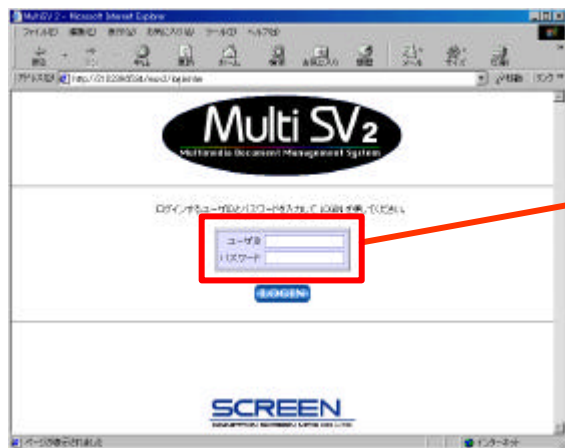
MultiSV 2 - Microsoft Internet Explorer

ファイル(F) 編集(E) 表示(V) お気に入り(A) ツール(T) ヘルプ(H)

戻る 進む 中止 更新 ホーム 検索 お気に入り 履歴 メール 印刷

アドレス(D) http://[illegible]/login.htm

移動 リンク

Multi SV2

Multimedia Document Management System

ログインするユーザ名とパスワードを入力して、LOGINを押してください。

ユーザ名

パスワード

LOGIN

SCREEN

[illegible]

ページが表示されました

インターネット